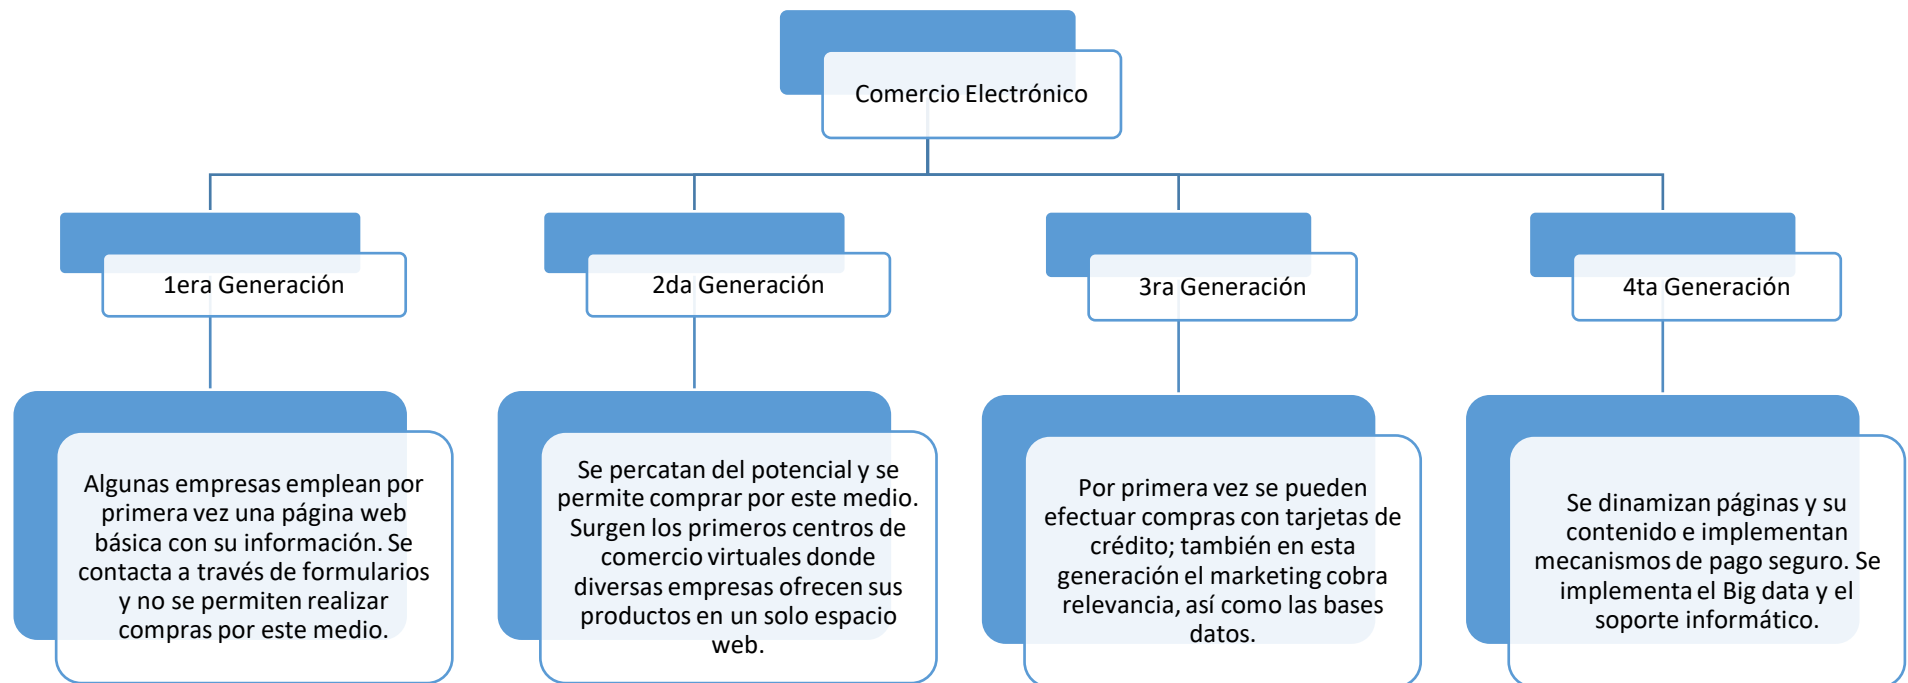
Comercio Electrónico

1era Generación

Algunas empresas emplean por primera vez una página web básica con su información. Se contacta a través de formularios y no se permiten realizar compras por este medio.

2da Generación

Se percatan del potencial y se permite comprar por este medio. Surgen los primeros centros de comercio virtuales donde diversas empresas ofrecen sus productos en un solo espacio web.

3ra Generación

Por primera vez se pueden efectuar compras con tarjetas de crédito; también en esta generación el marketing cobra relevancia, así como las bases datos.

4ta Generación

Se dinamizan páginas y su contenido e implementan mecanismos de pago seguro. Se implementa el Big data y el soporte informático.